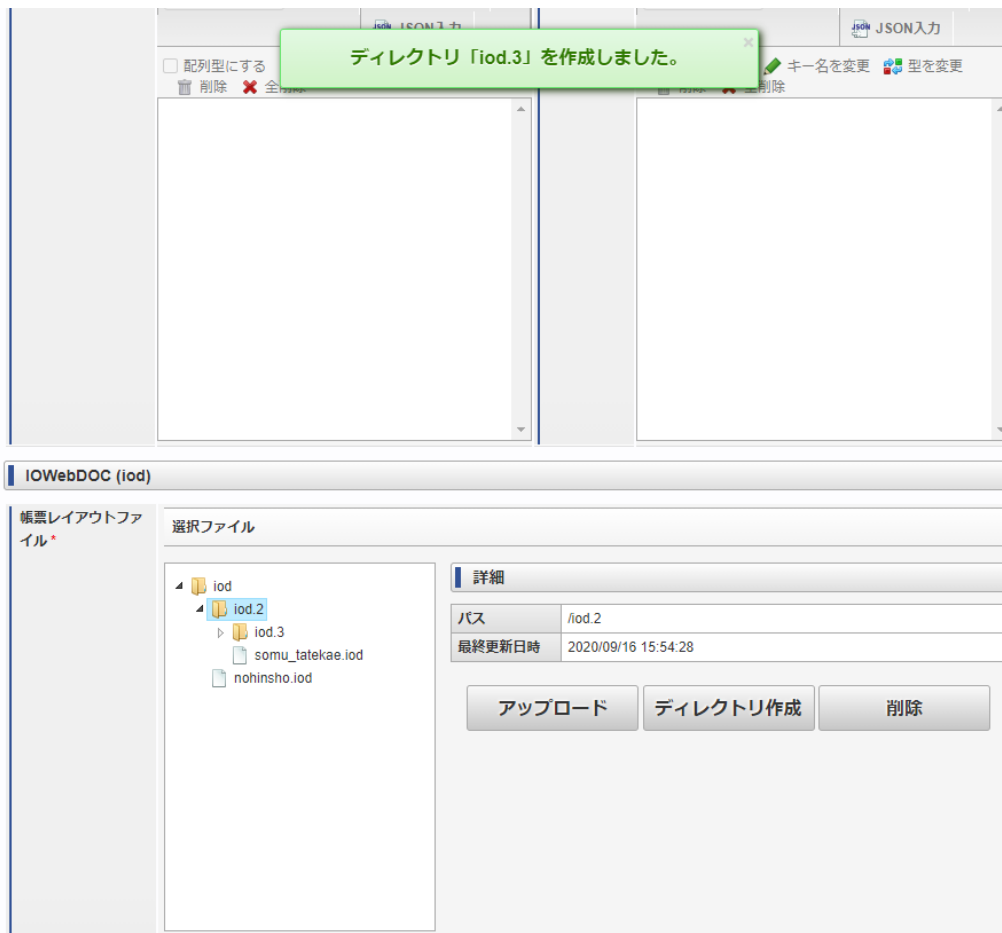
JSON入力

JSON入力

ディレクトリ「iod.3」を作成しました。

×

配列型にする

削除 全削除

キー名を変更 型を変更

削除 全削除

IOWebDOC (iod)

帳票レイアウトファイル *

選択ファイル

iod
iod.2
iod.3
somu_tatekae.iod
nohinsho.iod

詳細

| パス | /iod.2 |
|---|---|
| 最終更新日時 | 2020/09/16 15:54:28 |

アップロード

ディレクトリ作成

削除